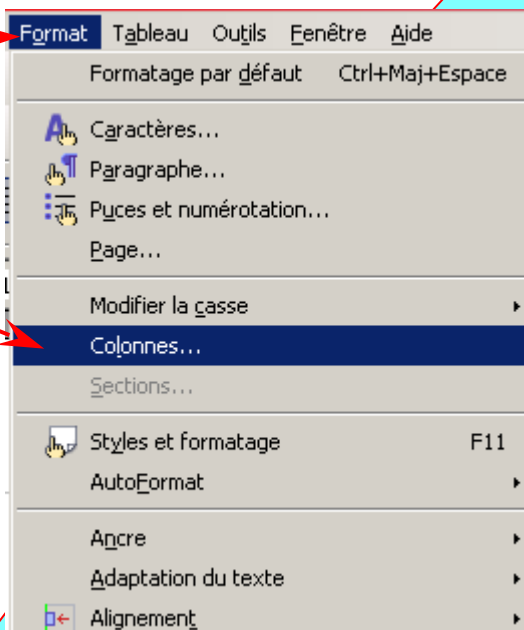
Format Tableau Outils Fenêtre Aide

Formatage par défaut Ctrl+Maj+Espace

Caractères...

Paragraphe...

Puces et numérotation...

Page...

Modifier la casse

Colonnes...

Sections...

Styles et formatage F11

AutoFormat

Ancre

Adaptation du texte

Alignement